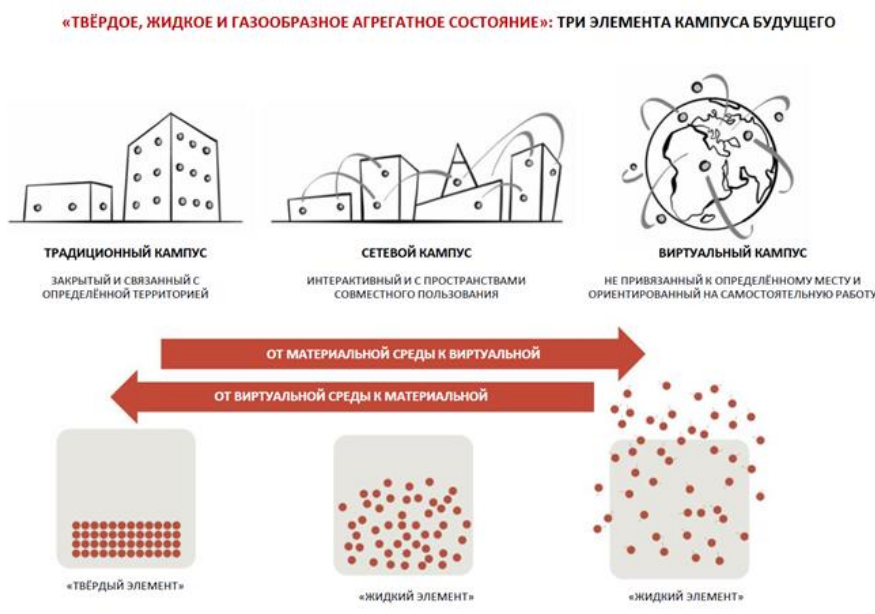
«ТВЁРДОЕ, ЖИДКОЕ И ГАЗООБРАЗНОЕ АГРЕГАТНОЕ СОСТОЯНИЕ»: ТРИ ЭЛЕМЕНТА КАМПУСА БУДУЩЕГО

ТРАДИЦИОННЫЙ КАМПУС

ЗАКРЫТЫЙ И СВЯЗАННЫЙ С ОПРЕДЕЛЁННОЙ ТЕРРИТОРИЕЙ

СЕТЕВОЙ КАМПУС

ИНТЕРАКТИВНЫЙ И С ПРОСТРАНСТВАМИ СОВМЕСТНОГО ПОЛЬЗОВАНИЯ

ВИРТУАЛЬНЫЙ КАМПУС

НЕ ПРИВЯЗАННЫЙ К ОПРЕДЕЛЁННОМУ МЕСТУ И ОРИЕНТИРОВАННЫЙ НА САМОСТОЯТЕЛЬНУЮ РАБОТУ

ОТ МАТЕРИАЛЬНОЙ СРЕДЫ К ВИРТУАЛЬНОЙ

ОТ ВИРТУАЛЬНОЙ СРЕДЫ К МАТЕРИАЛЬНОЙ

«ТВЁРДЫЙ ЭЛЕМЕНТ»

«ЖИДКИЙ ЭЛЕМЕНТ»

«ЖИДКИЙ ЭЛЕМЕНТ»